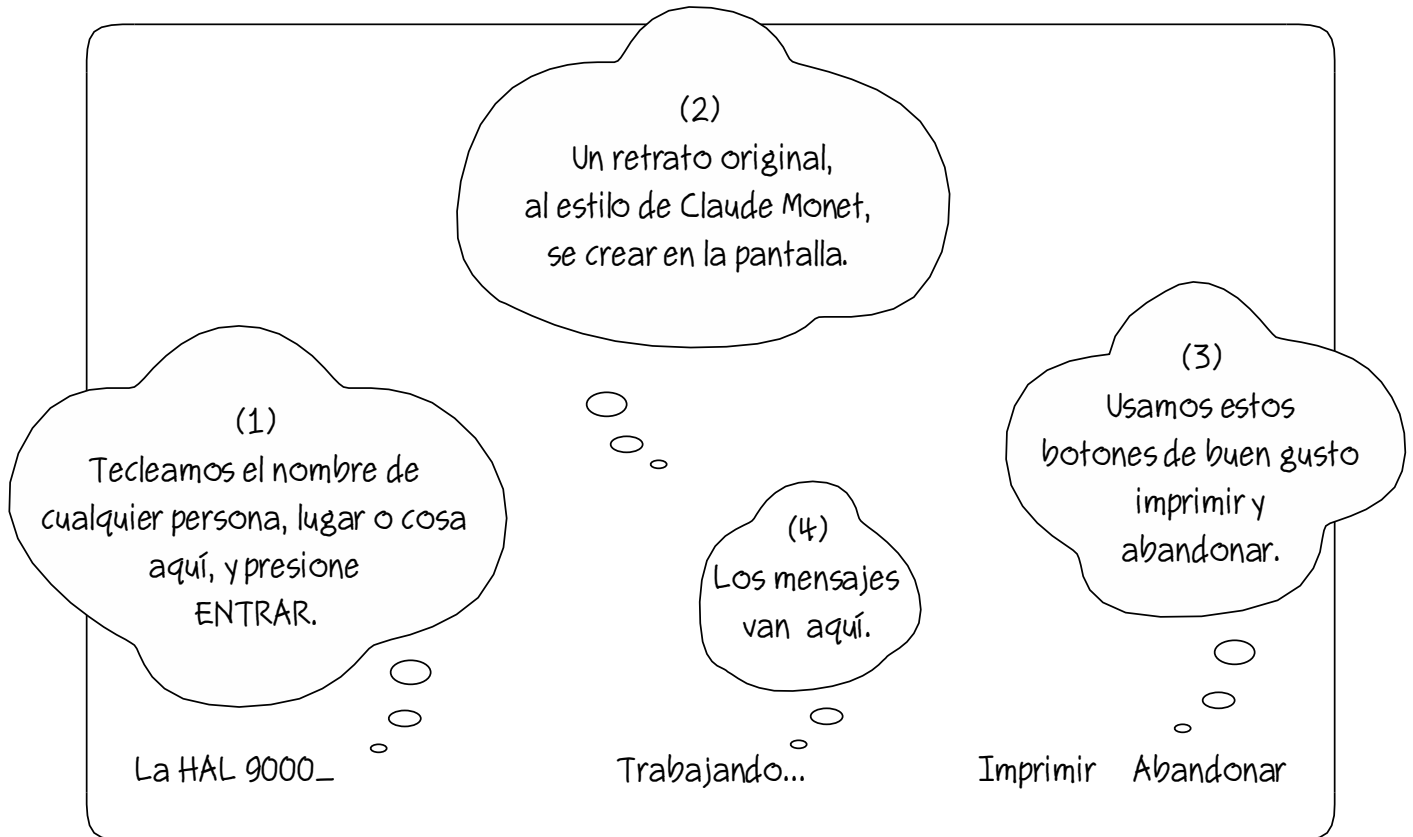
(2)
Un retrato original, al estilo de Claude Monet, se crear en la pantalla.

(1)
Tecleamos el nombre de cualquier persona, lugar o cosa aquí, y presione ENTRAR.

(4)
Los mensajes van aquí.

(3)
Usamos estos botones de buen gusto imprimir y abandonar.

La HAL 9000_

Trabajando...

Imprimir

Abandonar